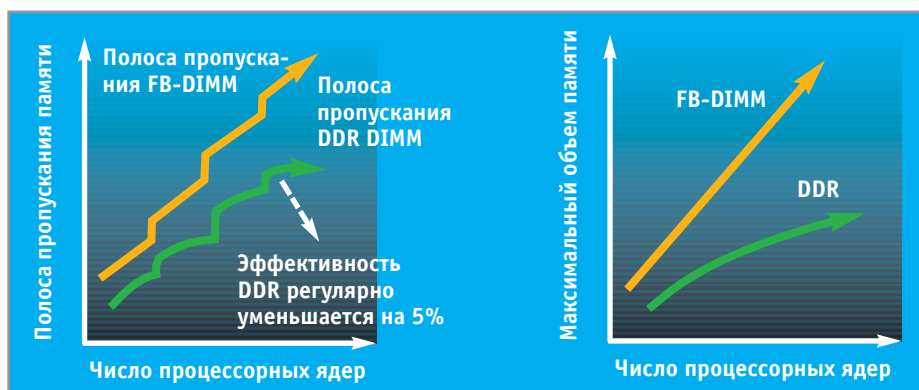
Полоса пропускания памяти

Полоса пропускания FB-DIMM

Полоса пропускания DDR DIMM

Эффективность DDR регулярно уменьшается на 5%

Число процессорных ядер

Максимальный объем памяти

FB-DIMM

DDR

Число процессорных ядер